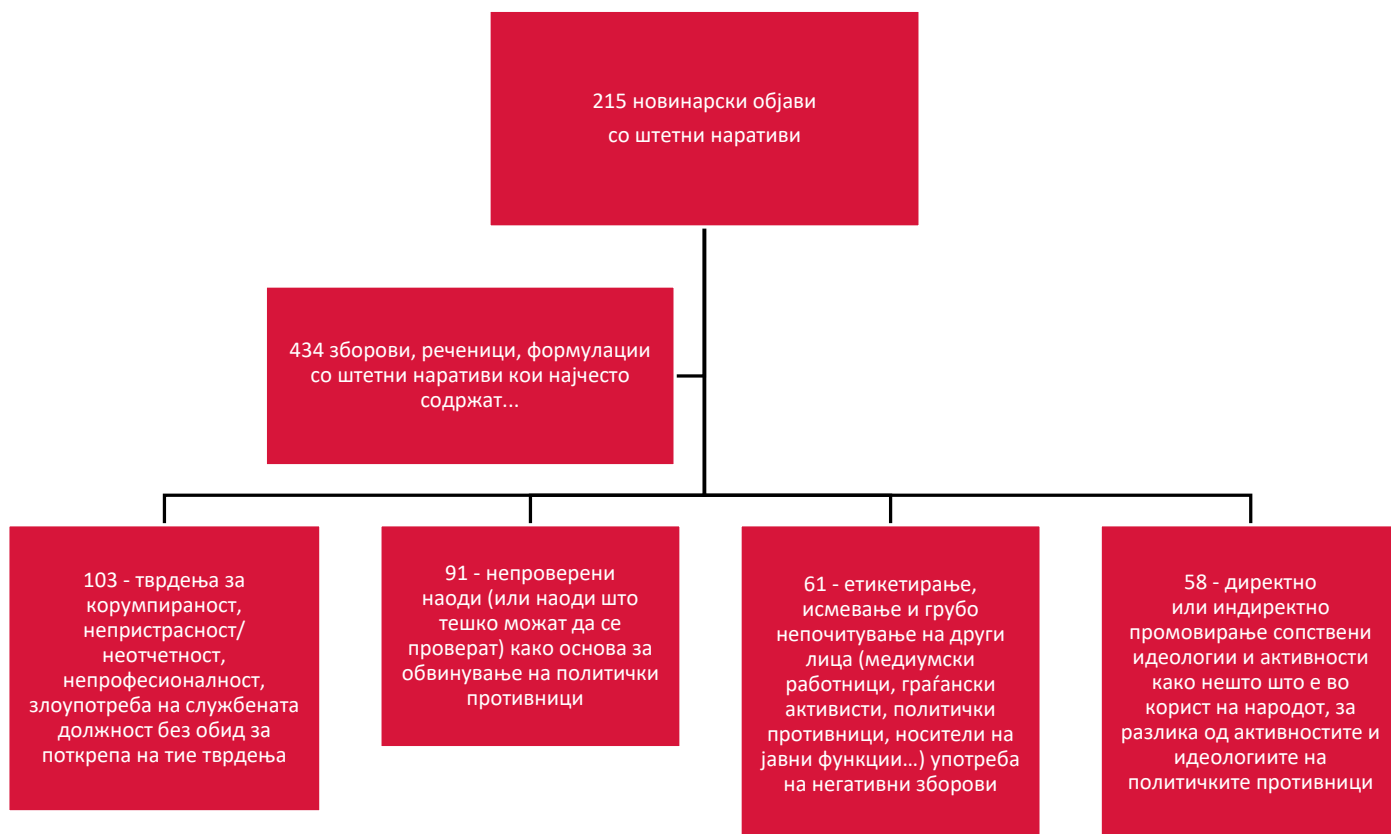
215 новинарски објави со штетни наративи

434 зборови, реченици, формулации со штетни наративи кои најчесто содржат...

103 - тврдења за корумпираност, непристрасност/ неотчетност, непрофесионалност, злоупотреба на службената должност без обид за поткрепа на тие тврдења

91 - непроверени наоди (или наоди што тешко можат да се проверат) како основа за обвинување на политички противници

61 - етикетирање, исмевање и грубо непочитување на други лица (медиумски работници, граѓански активисти, политички противници, носители на јавни функции...) употреба на негативни зборови

58 - директно или индиректно промовирање сопствени идеологии и активности како нешто што е во корист на народот, за разлика од активностите и идеологиите на политичките противници